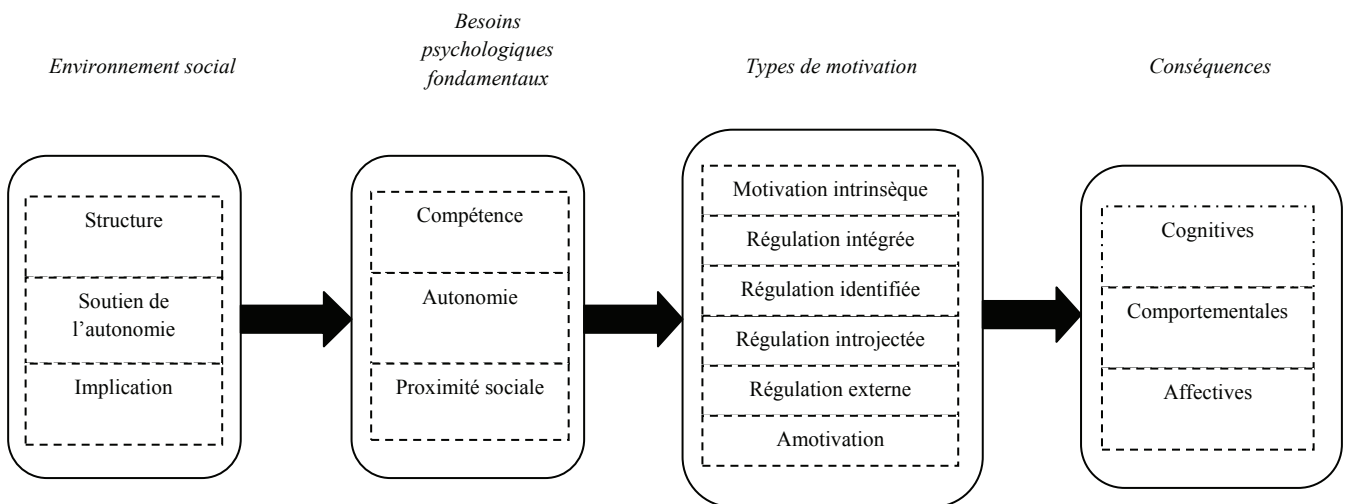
Environnement social

Besoins psychologiques fondamentaux

Types de motivation

Conséquences

Structure

Soutien de l'autonomie

Implication

Compétence

Autonomie

Proximité sociale

Motivation intrinsèque

Régulation intégrée

Régulation identifiée

Régulation introjectée

Régulation externe

Amotivation

Cognitives

Comportementales

Affectives